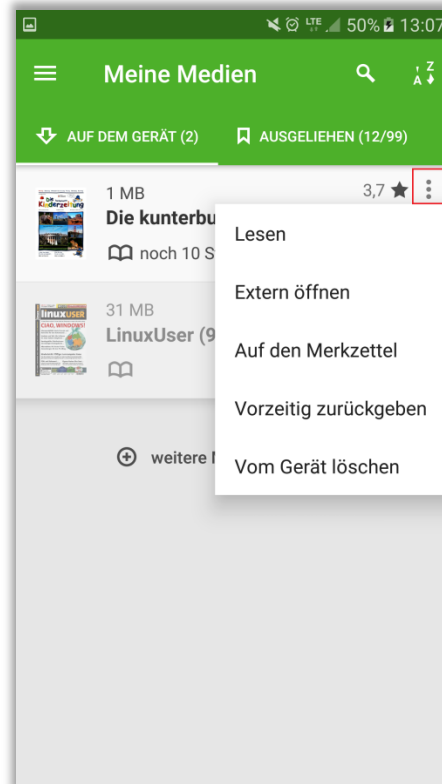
LTE 50% 13:07

Meine Medien

A Z

AUF DEM GERÄT (2)

AUSGELIEHEN (12/99)

1 MB
Die kunterbu

3,7 ★

noch 10 S

31 MB
LinuxUser (9

weitere

Lesen

Extern öffnen

Auf den Merkzettel

Vorzeitig zurückgeben

Vom Gerät löschen